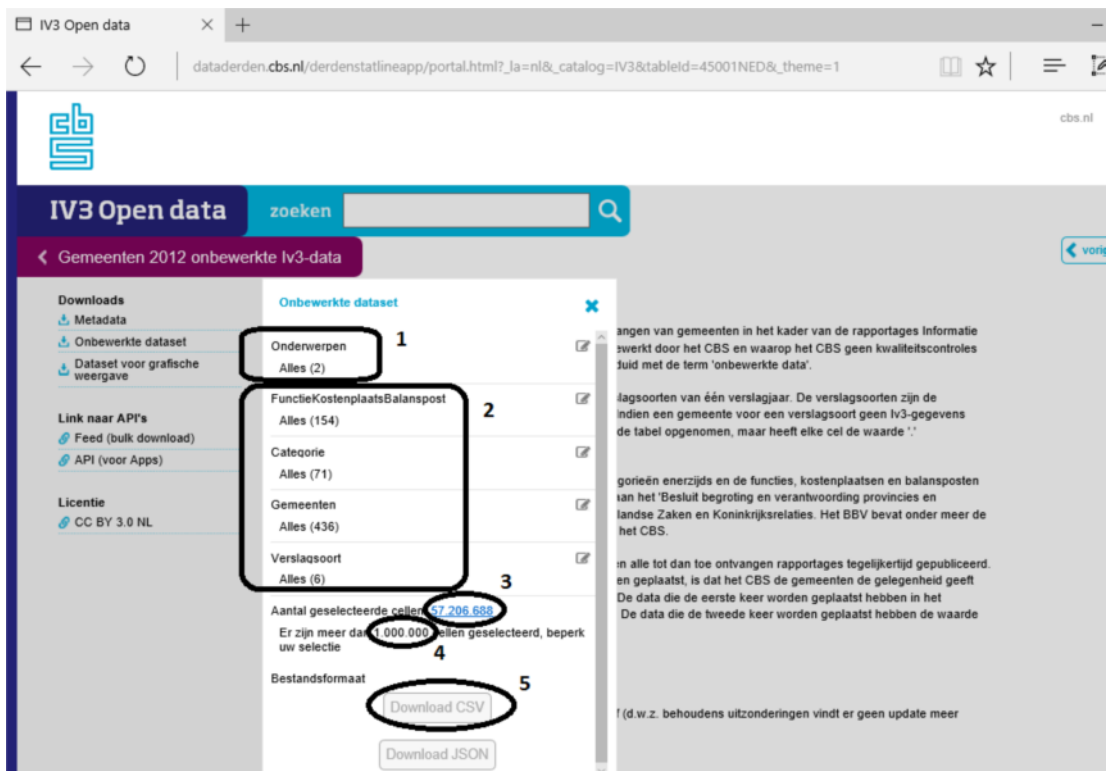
IV3 Open data

dataderden.cbs.nl/derdenstatlineapp/portal.html?_la=nl&_catalog=IV3&tableId=45001NED&_theme=1

cbs.nl

IV3 Open data

zoeken

Gemeenten 2012 onbewerkte Iv3-data

vorig

Downloads
Metadata
Onbewerkte dataset
Dataset voor grafische weergave

Link naar API's
Feed (bulk download)
API (voor Apps)

Licentie
CC BY 3.0 NL

Onbewerkte dataset

Onderwerpen
Alles (2)

1

FunctieKostenplaatsBalanspost
Alles (154)

2

Categorie
Alles (71)

Gemeenten
Alles (436)

Verslagsoort
Alles (6)

3

Aantal geselecteerde cellen: 57.206.688

Er zijn meer dan 1.000.000 cellen geselecteerd, beperk uw selectie

4

Bestandsformaat

5

Download CSV

Download JSON

angen van gemeenten in het kader van de rapportages Informatie ewerkt door het CBS en waarop het CBS geen kwaliteitscontroles duid met de term 'onbewerkte data'.

slagsoorten van één verslagjaar. De verslagsoorten zijn de indien een gemeente voor een verslagsoort geen Iv3-gegevens de tabel opgenomen, maar heeft elke cel de waarde '.'

gorieën enerzijds en de functies, kostenplaatsen en balansposten aan het 'Besluit begroting en verantwoording provincies en landse Zaken en Koninkrijksrelaties. Het BBV bevat onder meer de het CBS.

n alle tot dan toe ontvangen rapportages tegelijkertijd gepubliceerd. en geplaatst, is dat het CBS de gemeenten de gelegenheid geeft De data die de eerste keer worden geplaatst hebben in het De data die de tweede keer worden geplaatst hebben de waarde

f (d.w.z. behoudens uitzonderingen vindt er geen update meer